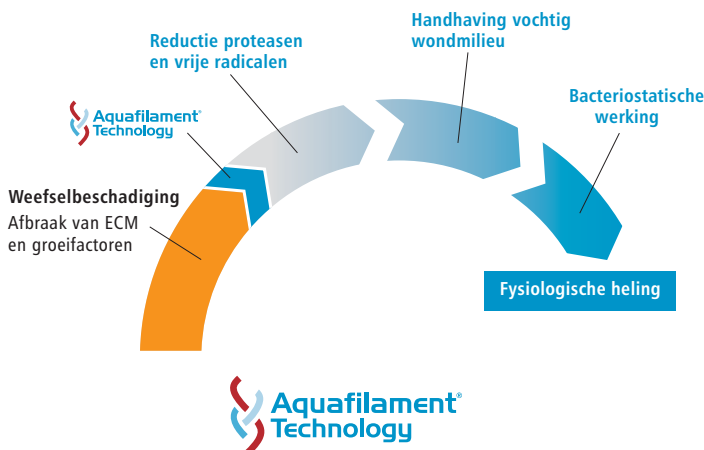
Reductie proteasen en vrije radicalen

Handhaving vochtig wondmilieu

Bacteriostatische werking

Aquafilament® Technology

Weefselbeschadiging
Afbraak van ECM en groeifactoren

Fysiologische heling

Aquafilament® Technology